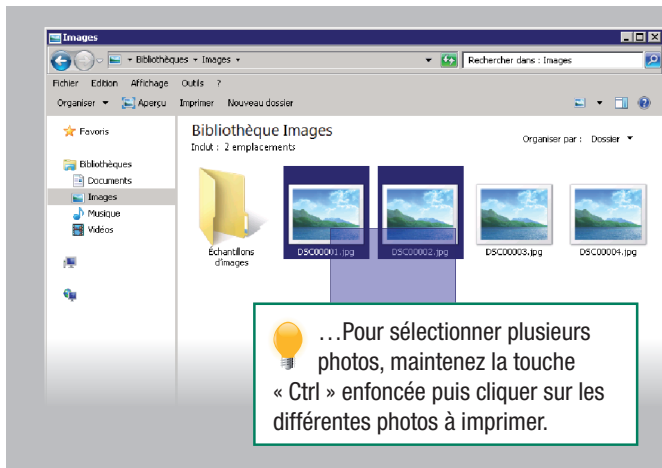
Images

Bibliothèques ▸ Images ▸

Rechercher dans : Images

Fichier Edition Affichage Outils ?

Organiser ▾ Aperçu Imprimer Nouveau dossier

Favoris

Bibliothèques
Documents
Images
Musique
Vidéos

Bibliothèque Images
Inclut : 2 emplacements

Organiser par : Dossier ▾

Échantillons d'images

DSC00001.jpg

DSC00002.jpg

DSC00003.jpg

DSC00004.jpg

…Pour sélectionner plusieurs photos, maintenez la touche « Ctrl » enfoncée puis cliquer sur les différentes photos à imprimer.